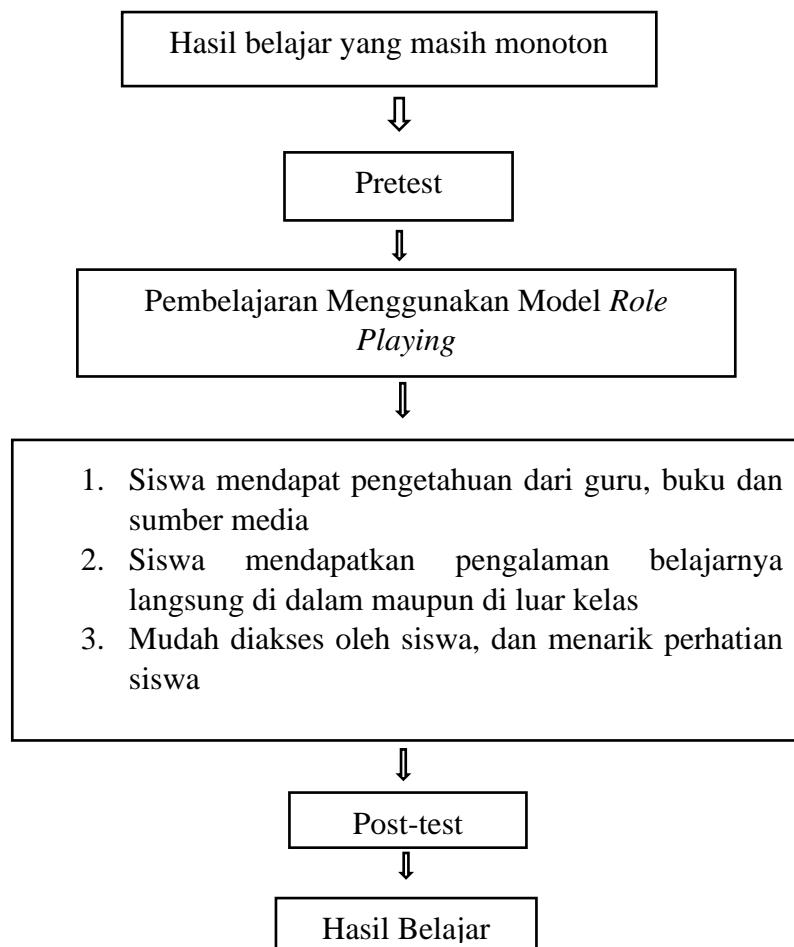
Hasil belajar yang masih monoton

Pretest

Pembelajaran Menggunakan Model Role Playing

1. Siswa mendapat pengetahuan dari guru, buku dan sumber media
2. Siswa mendapatkan pengalaman belajarnya langsung di dalam maupun di luar kelas
3. Mudah diakses oleh siswa, dan menarik perhatian siswa

Post-test

Hasil Belajar